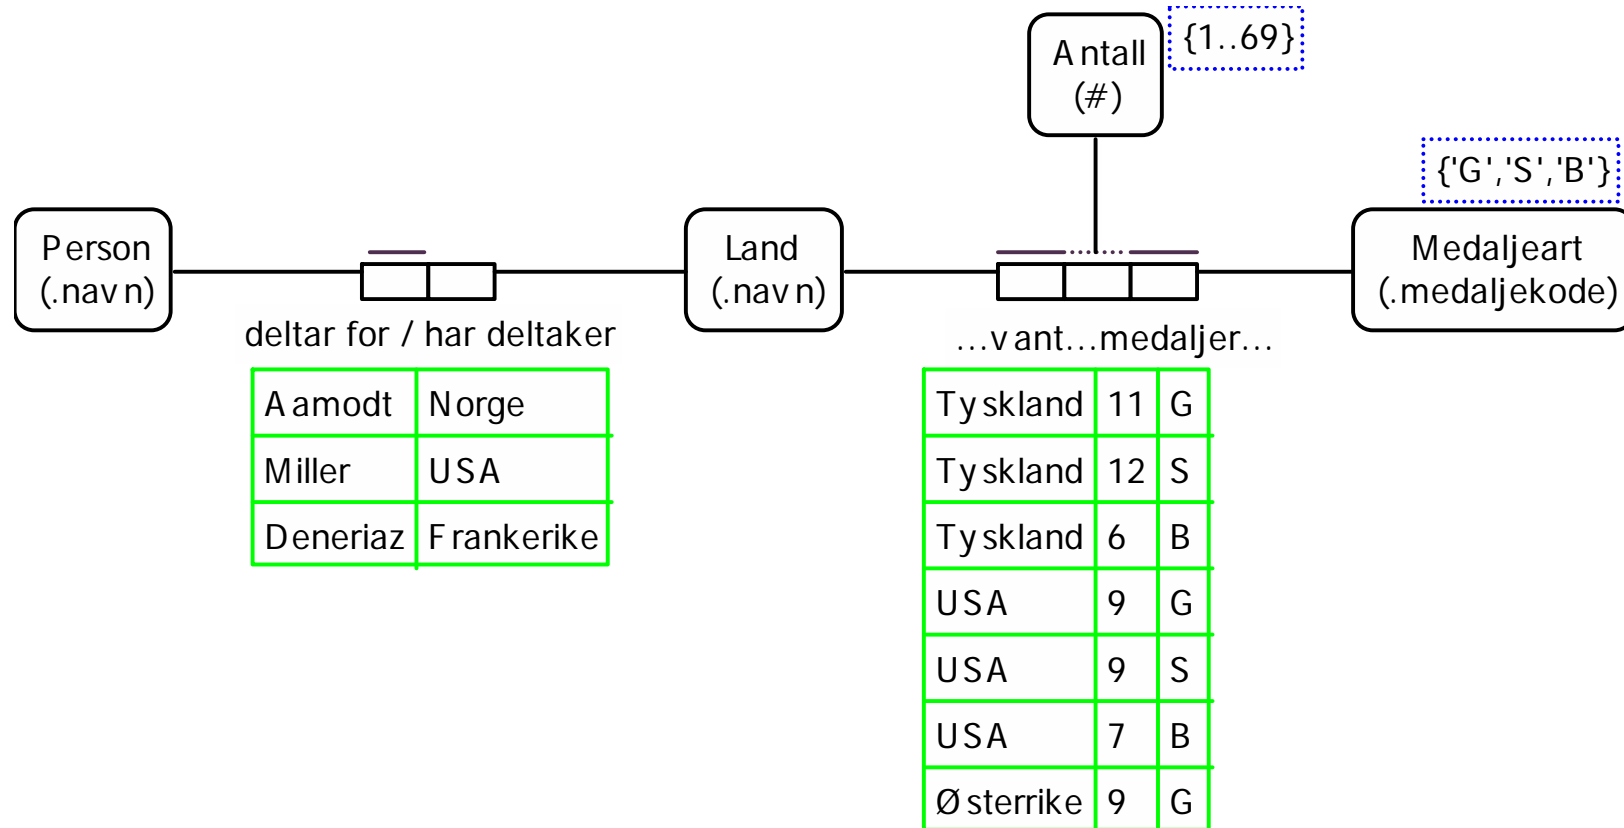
Antall
(#)

{1..69}

{'G','S','B'}

Person
(.navn)

deltar for / har deltaker

Land
(.navn)

...vant...medaljer...

Medaljeart
(.medaljekode)

| Aamodt | Norge |
|---|---|
| Miller | USA |
| Deneriaz | Frankerike |

| Tyskland | 11 | G |
|---|---|---|
| Tyskland | 12 | S |
| Tyskland | 6 | B |
| USA | 9 | G |
| USA | 9 | S |
| USA | 7 | B |
| Østerrike | 9 | G |